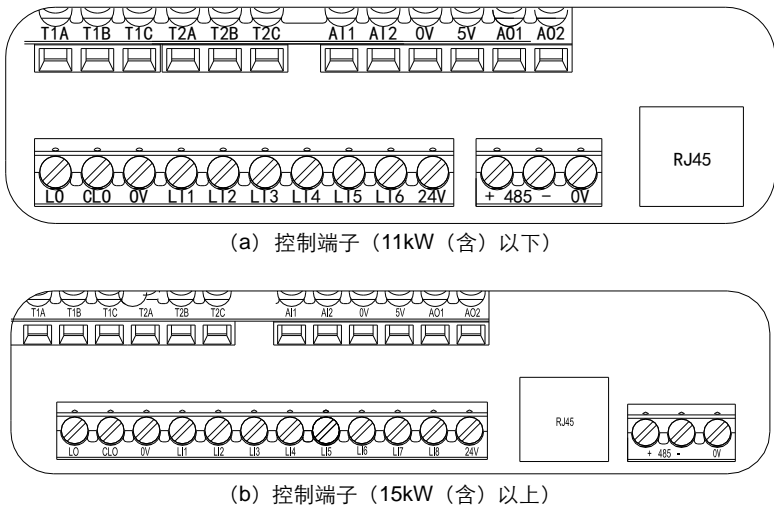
T1A T1B T1C T2A T2B T2C AI1 AI2 0V 5V AO1 AO2

LO CLO 0V LI1 LI2 LI3 LI4 LI5 LI6 24V

+ 485 – 0V

RJ45

（a）控制端子（11kW（含）以下）

T1A T1B T1C T2A T2B T2C AI1 AI2 0V 5V AO1 AO2

RJ45

LO CLO 0V LI1 LI2 LI3 LI4 LI5 LI6 LI7 LI8 24V

+ 485 - 0V

（b）控制端子（15kW（含）以上）